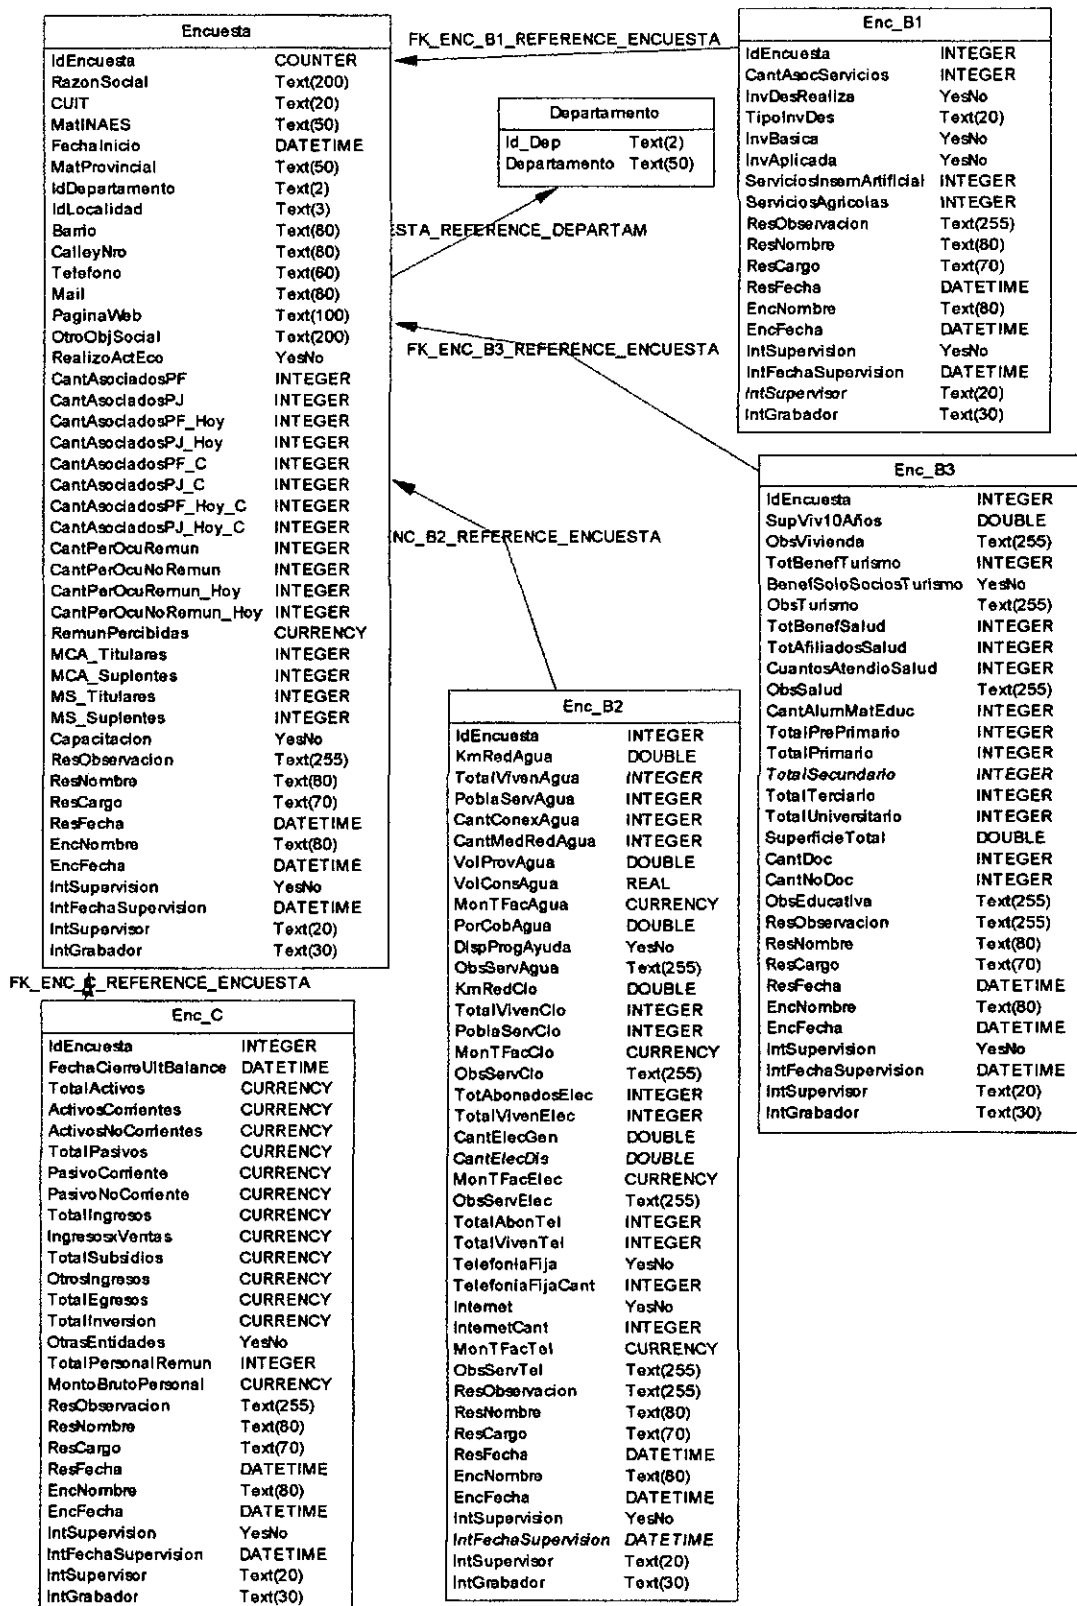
Encuesta

| | |
|---|---|
| IdEncuesta | COUNTER |
| RazonSocial | Text(200) |
| CUIT | Text(20) |
| MatINAES | Text(50) |
| FechaInicio | DATETIME |
| MatProvincial | Text(50) |
| IdDepartamento | Text(2) |
| IdLocalidad | Text(3) |
| Barrio | Text(80) |
| CalleyNro | Text(80) |
| Telefono | Text(60) |
| Mail | Text(80) |
| PaginaWeb | Text(100) |
| OtroObjSocial | Text(200) |
| RealizoActEco | YesNo |
| CantAsociadosPF | INTEGER |
| CantAsociadosPJ | INTEGER |
| CantAsociadosPF_Hoy | INTEGER |
| CantAsociadosPJ_Hoy | INTEGER |
| CantAsociadosPF_C | INTEGER |
| CantAsociadosPJ_C | INTEGER |
| CantAsociadosPF_Hoy_C | INTEGER |
| CantAsociadosPJ_Hoy_C | INTEGER |
| CantPerOcuRemun | INTEGER |
| CantPerOcuNoRemun | INTEGER |
| CantPerOcuRemun_Hoy | INTEGER |
| CantPerOcuNoRemun_Hoy | INTEGER |
| RemunPercibidas | CURRENCY |
| MCA_Titulares | INTEGER |
| MCA_Suplentes | INTEGER |
| MS_Titulares | INTEGER |
| MS_Suplentes | INTEGER |
| Capacitacion | YesNo |
| ResObservacion | Text(255) |
| ResNombre | Text(80) |
| ResCargo | Text(70) |
| ResFecha | DATETIME |
| EncNombre | Text(80) |
| EncFecha | DATETIME |
| IntSupervision | YesNo |
| IntFechaSupervision | DATETIME |
| IntSupervisor | Text(20) |
| IntGrabador | Text(30) |

FK_ENC_B1_REFERENCE_ENCUESTA

Enc_B1

| | |
|---|---|
| IdEncuesta | INTEGER |
| CantAsocServicios | INTEGER |
| InvDesRealiza | YesNo |
| TipoInvDes | Text(20) |
| InvBasica | YesNo |
| InvAplicada | YesNo |
| ServiciosInsemArtificial | INTEGER |
| ServiciosAgricolas | INTEGER |
| ResObservacion | Text(255) |
| ResNombre | Text(80) |
| ResCargo | Text(70) |
| ResFecha | DATETIME |
| EncNombre | Text(80) |
| EncFecha | DATETIME |
| IntSupervision | YesNo |
| IntFechaSupervision | DATETIME |
| IntSupervisor | Text(20) |
| IntGrabador | Text(30) |

Departamento

| | |
|---|---|
| Id_Dep | Text(2) |
| Departamento | Text(50) |

ESTA_REFERENCE_DEPARTAM

FK_ENC_B3_REFERENCE_ENCUESTA

Enc_B3

| | |
|---|---|
| IdEncuesta | INTEGER |
| SupViv10Años | DOUBLE |
| ObsVivienda | Text(255) |
| TotBenefTurismo | INTEGER |
| BenefSoloSociosTurismo | YesNo |
| ObsTurismo | Text(255) |
| TotBenefSalud | INTEGER |
| TotAfiliadosSalud | INTEGER |
| CuantosAtendioSalud | INTEGER |
| ObsSalud | Text(255) |
| CantAlumMatEduc | INTEGER |
| TotalPrePrimario | INTEGER |
| TotalPrimario | INTEGER |
| TotalSecundario | INTEGER |
| TotalTerciario | INTEGER |
| TotalUniversitario | INTEGER |
| SuperficieTotal | DOUBLE |
| CantDoc | INTEGER |
| CantNoDoc | INTEGER |
| ObsEducativa | Text(255) |
| ResObservacion | Text(255) |
| ResNombre | Text(80) |
| ResCargo | Text(70) |
| ResFecha | DATETIME |
| EncNombre | Text(80) |
| EncFecha | DATETIME |
| IntSupervision | YesNo |
| IntFechaSupervision | DATETIME |
| IntSupervisor | Text(20) |
| IntGrabador | Text(30) |

NC_B2_REFERENCE_ENCUESTA

Enc_B2

| | |
|---|---|
| IdEncuesta | INTEGER |
| KmRedAgua | DOUBLE |
| TotalVivenAgua | INTEGER |
| PoblaServAgua | INTEGER |
| CantConexAgua | INTEGER |
| CantMedRedAgua | INTEGER |
| VolProvAgua | DOUBLE |
| VolConsAgua | REAL |
| MonTFacAgua | CURRENCY |
| PorCobAgua | DOUBLE |
| DispProgAyuda | YesNo |
| ObsServAgua | Text(255) |
| KmRedClo | DOUBLE |
| TotalVivenClo | INTEGER |
| PoblaServClo | INTEGER |
| MonTFacClo | CURRENCY |
| ObsServClo | Text(255) |
| TotAbonadosElec | INTEGER |
| TotalVivenElec | INTEGER |
| CantElecGen | DOUBLE |
| CantElecDis | DOUBLE |
| MonTFacElec | CURRENCY |
| ObsServElec | Text(255) |
| TotalAbonTel | INTEGER |
| TotalVivenTel | INTEGER |
| TelefoniaFija | YesNo |
| TelefoniaFijaCant | INTEGER |
| Internet | YesNo |
| InternetCant | INTEGER |
| MonTFacTel | CURRENCY |
| ObsServTel | Text(255) |
| ResObservacion | Text(255) |
| ResNombre | Text(80) |
| ResCargo | Text(70) |
| ResFecha | DATETIME |
| EncNombre | Text(80) |
| EncFecha | DATETIME |
| IntSupervision | YesNo |
| IntFechaSupervision | DATETIME |
| IntSupervisor | Text(20) |
| IntGrabador | Text(30) |

FK_ENC_C_REFERENCE_ENCUESTA

Enc_C

| | |
|---|---|
| IdEncuesta | INTEGER |
| FechaCierreUltBalance | DATETIME |
| TotalActivos | CURRENCY |
| ActivosCorrientes | CURRENCY |
| ActivosNoCorrientes | CURRENCY |
| TotalPasivos | CURRENCY |
| PasivoCorriente | CURRENCY |
| PasivoNoCorriente | CURRENCY |
| TotalIngresos | CURRENCY |
| IngresosxVentas | CURRENCY |
| TotalSubsidios | CURRENCY |
| OtrosIngresos | CURRENCY |
| TotalEgresos | CURRENCY |
| TotalInversion | CURRENCY |
| OtrasEntidades | YesNo |
| TotalPersonalRemun | INTEGER |
| MontoBrutoPersonal | CURRENCY |
| ResObservacion | Text(255) |
| ResNombre | Text(80) |
| ResCargo | Text(70) |
| ResFecha | DATETIME |
| EncNombre | Text(80) |
| EncFecha | DATETIME |
| IntSupervision | YesNo |
| IntFechaSupervision | DATETIME |
| IntSupervisor | Text(20) |
| IntGrabador | Text(30) |